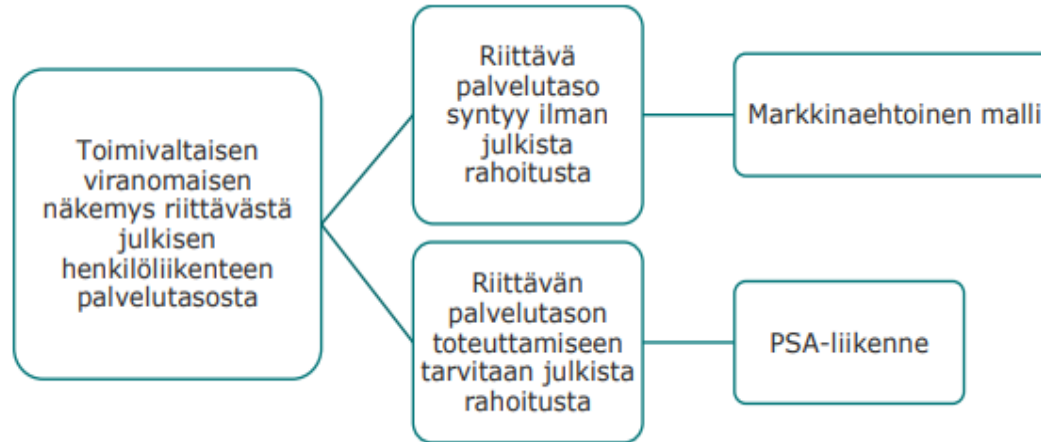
Toimivaltaisen viranomaisen näkemys riittävästä julkisen henkilöliikenteen palvelutasosta

Riittävä palvelutaso syntyy ilman julkista rahoitusta

Markkinaehtoinen malli

Riittävän palvelutason toteuttamiseen tarvitaan julkista rahoitusta

PSA-liikenne